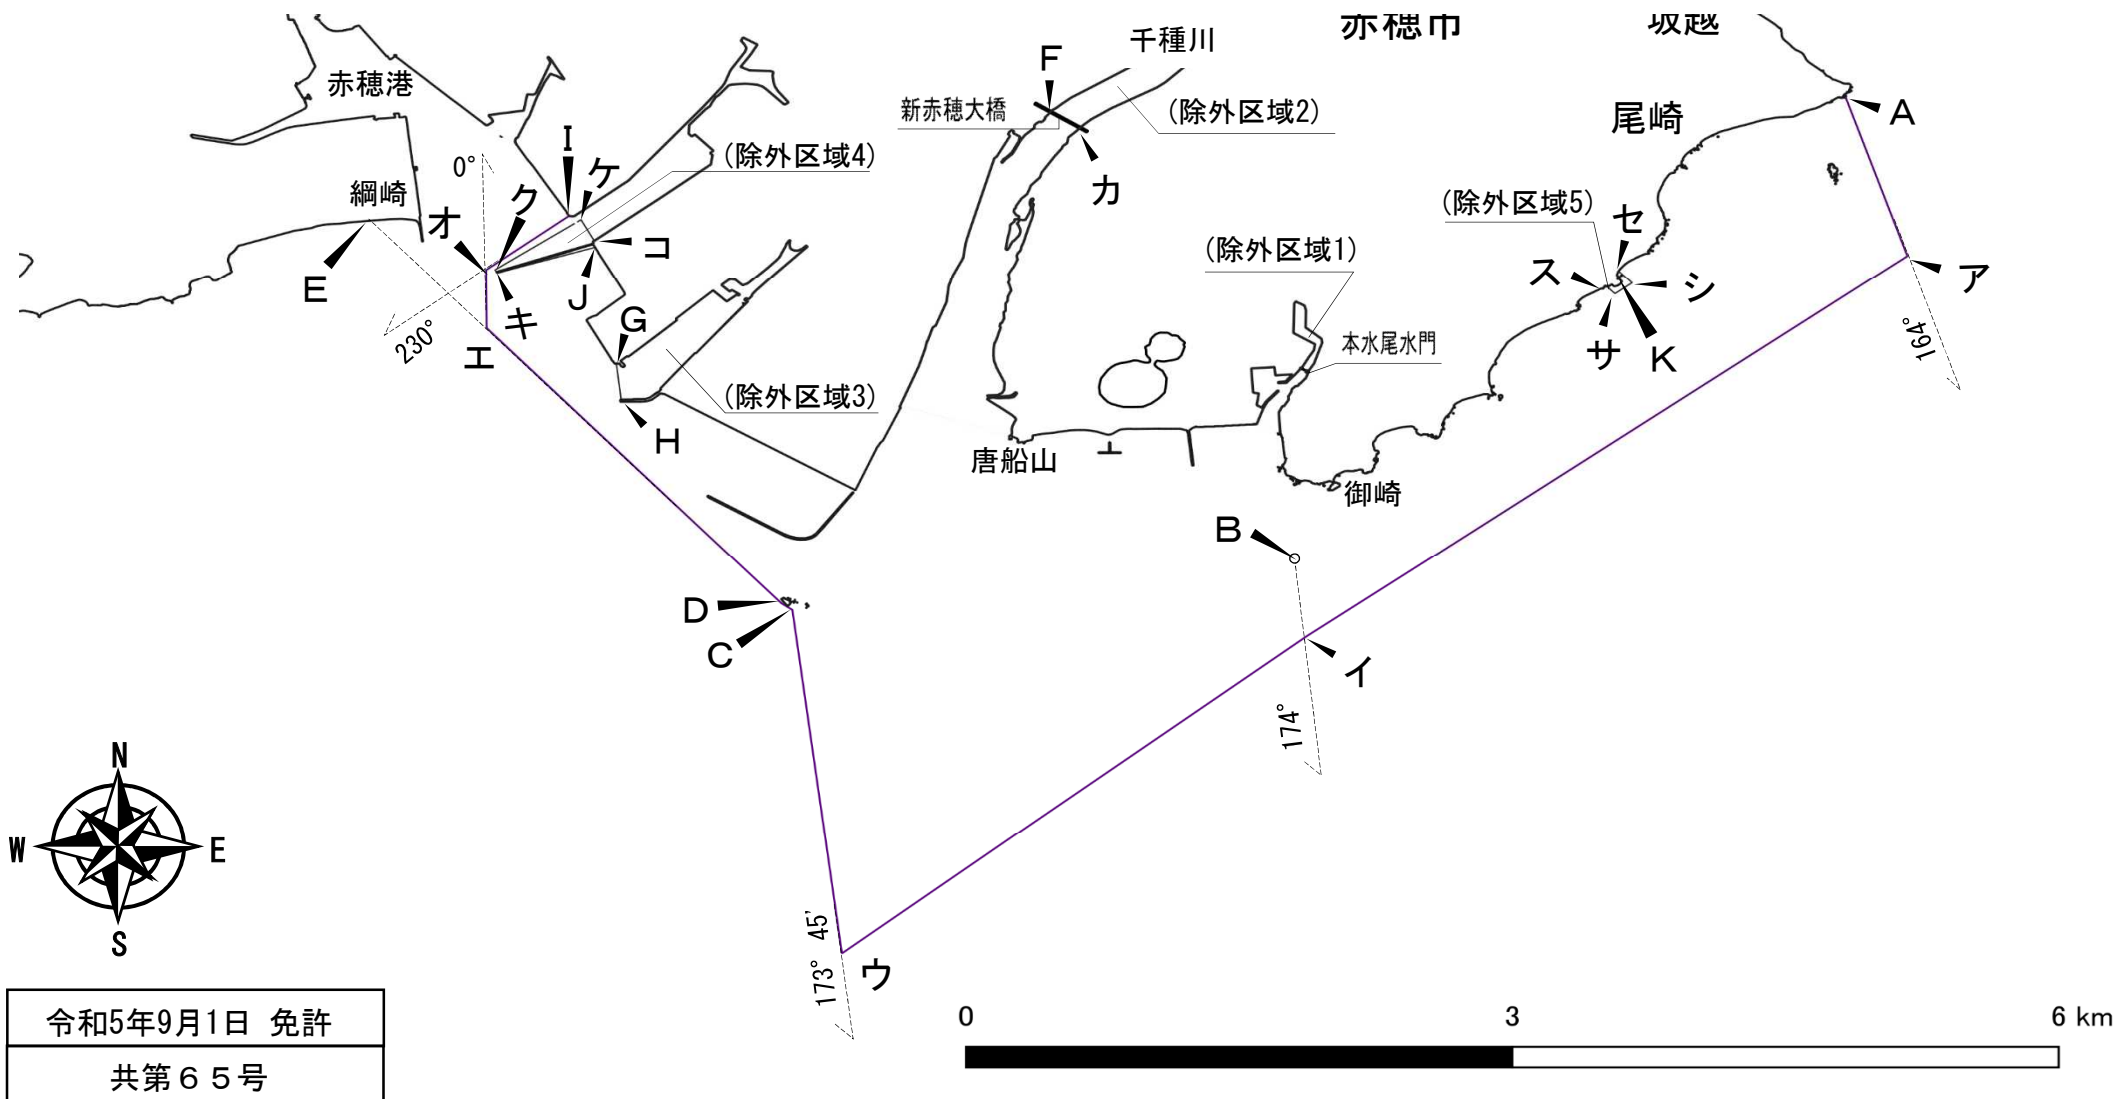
赤穂市
坂越
千種川
赤穂港
F
新赤穂大橋
(除外区域2)
尾崎
A
I
ケ
(除外区域4)
0°
綱崎
オ
ク
カ
(除外区域5)
セ
コ
(除外区域1)
E
J
キ
ス
シ
ア
230°
G
本水尾水門
サ
K
164°
エ
(除外区域3)
H
唐船山
御崎
B
D
C
イ
174°
N
W
E
S
45'
173°
ウ
令和5年9月1日 免許
共第65号
0
3
6 km